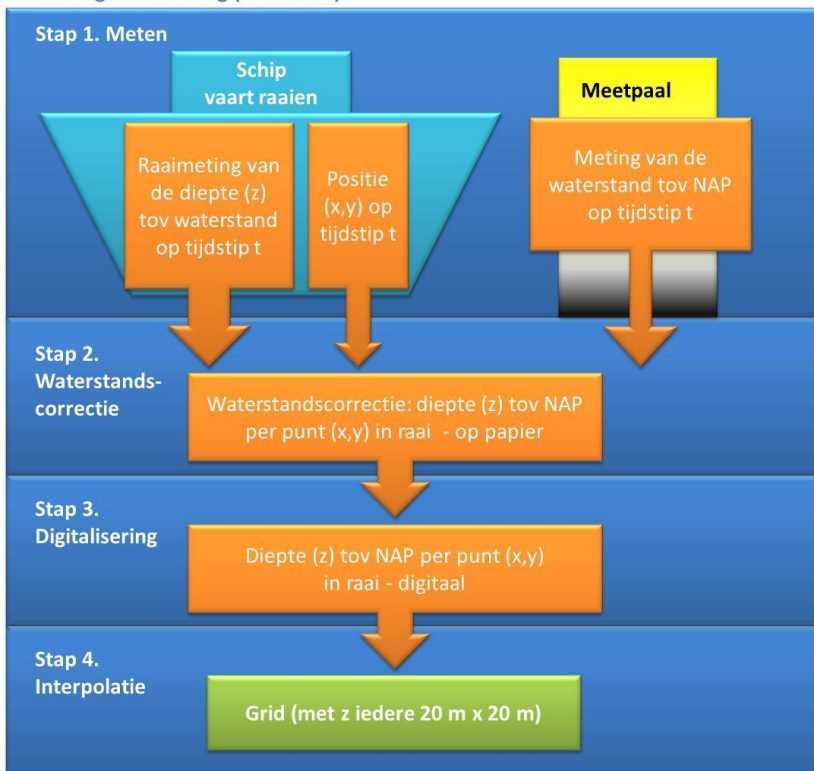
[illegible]

Stap 1. Meten

Schip vaart raaien

Raaimeting van de diepte (z) tov waterstand op tijdstip t

Positie (x,y) op tijdstip t

Meetpaal

Meting van de waterstand tov NAP op tijdstip t

Stap 2. Waterstandscorrectie

Waterstandscorrectie: diepte (z) tov NAP per punt (x,y) in raai - op papier

Stap 3. Digitalisering

Diepte (z) tov NAP per punt (x,y) in raai - digitaal

Stap 4. Interpolatie

Grid (met z iedere 20 m x 20 m)